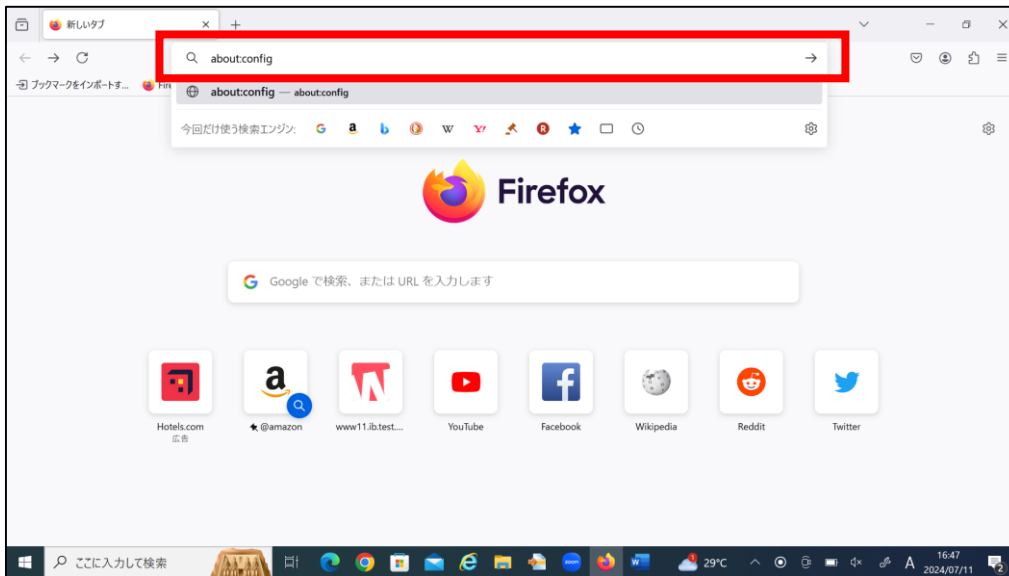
新しいタブ
about:config
ブックマークをインポートす... Fir
about:config — about:config
今回だけ使う検索エンジン:
Firefox
Google で検索、または URL を入力します
Hotels.com
広告
@amazon
www11.ib.test...
YouTube
Facebook
Wikipedia
Reddit
Twitter
ここに入力して検索
29°C
A
16:47
2024/07/11
2